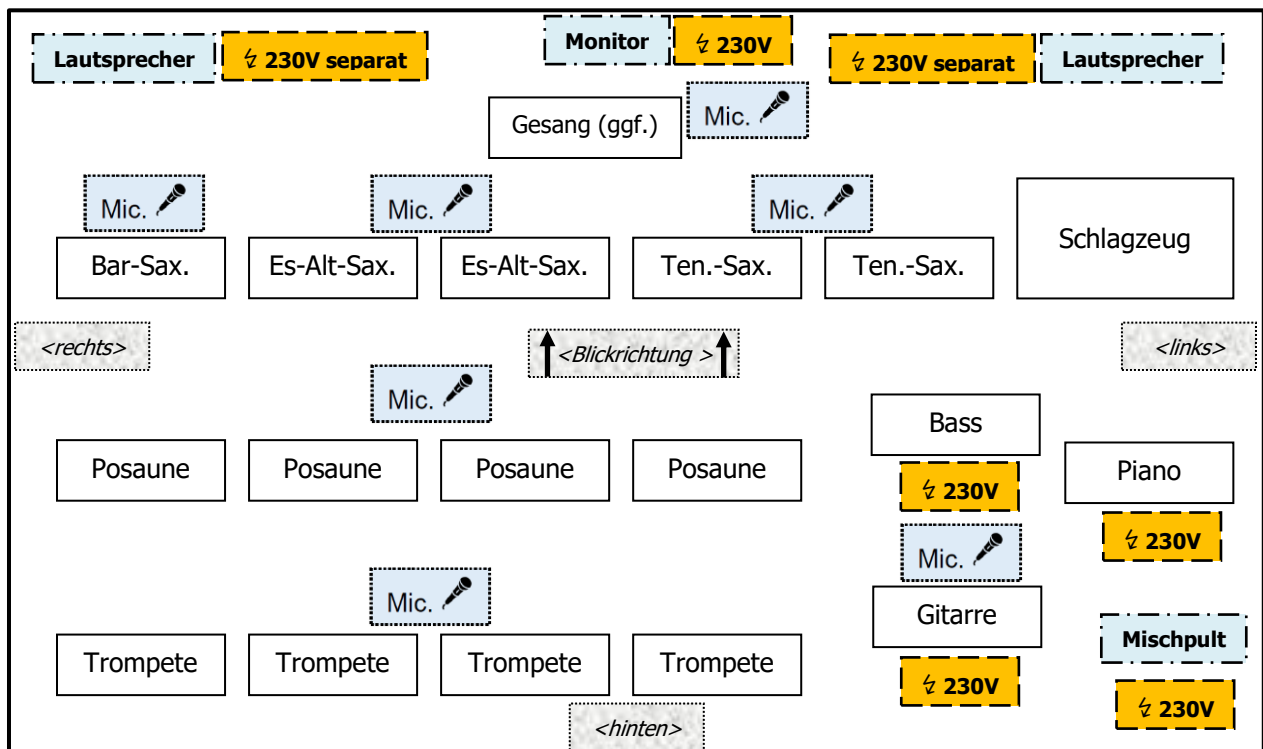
Lautsprecher ϟ 230V separat
Monitor ϟ 230V
ϟ 230V separat Lautsprecher

Gesang (ggf.) Mic.

Mic. Mic. Mic.

Bar-Sax. Es-Alt-Sax. Es-Alt-Sax. Ten.-Sax. Ten.-Sax. Schlagzeug

<rechts> <Blickrichtung > <links>

Mic.

Bass

Posaune Posaune Posaune Posaune

ϟ 230V

Piano

ϟ 230V

Mic.

Mic.

Gitarre

Mischpult

Trompete Trompete Trompete Trompete

ϟ 230V

ϟ 230V

<hinten>